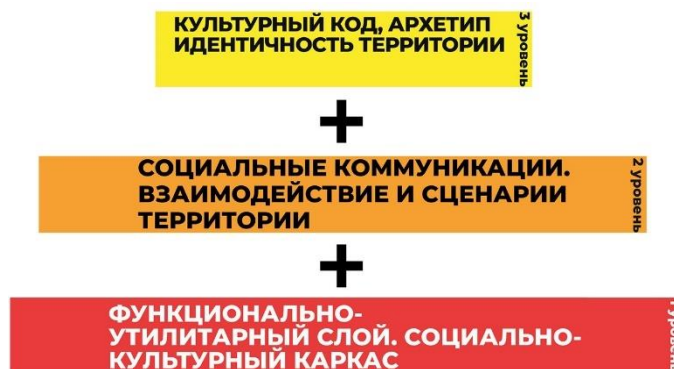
КУЛЬТУРНЫЙ КОД, АРХЕТИП ИДЕНТИЧНОСТЬ ТЕРРИТОРИИ

3 уровень

+

СОЦИАЛЬНЫЕ КОММУНИКАЦИИ. ВЗАИМОДЕЙСТВИЕ И СЦЕНАРИИ ТЕРРИТОРИИ

2 уровень

+

ФУНКЦИОНАЛЬНО-
УТИЛИТАРНЫЙ СЛОЙ. СОЦИАЛЬНО-
КУЛЬТУРНЫЙ КАРКАС

1 уровень